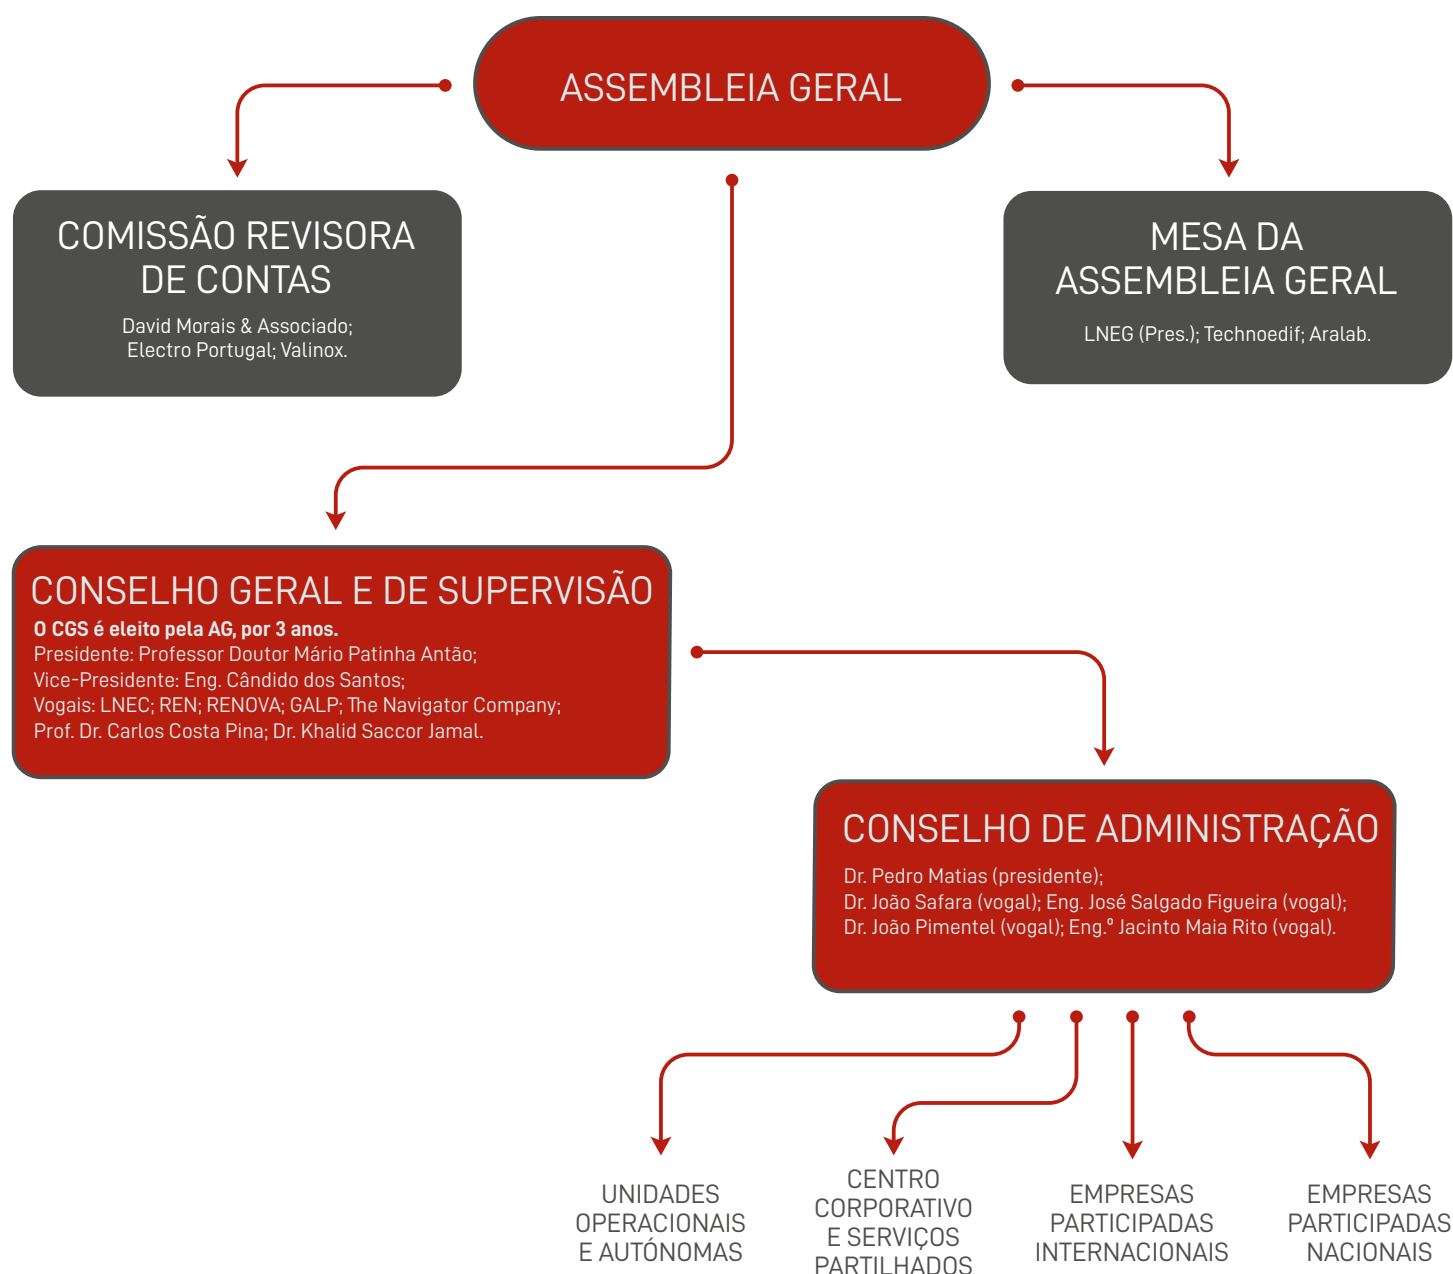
ASSEMBLEIA GERAL

COMISSÃO REVISORA DE CONTAS

David Morais & Associado; Electro Portugal; Valinox.

MESA DA ASSEMBLEIA GERAL

LNEG (Pres.); Technoedif; Aralab.

CONSELHO GERAL E DE SUPERVISÃO

**O CGS é eleito pela AG, por 3 anos.**
Presidente: Professor Doutor Mário Patinha Antão;
Vice-Presidente: Eng. Cândido dos Santos;
Vogais: LNEC; REN; RENOVA; GALP; The Navigator Company;
Prof. Dr. Carlos Costa Pina; Dr. Khalid Saccor Jamal.

CONSELHO DE ADMINISTRAÇÃO

Dr. Pedro Matias (presidente);
Dr. João Safara (vogal); Eng. José Salgado Figueira (vogal);
Dr. João Pimentel (vogal); Eng.º Jacinto Maia Rito (vogal).

UNIDADES OPERACIONAIS E AUTÓNOMAS

CENTRO CORPORATIVO E SERVIÇOS PARTILHADOS

EMPRESAS PARTICIPADAS INTERNACIONAIS

EMPRESAS PARTICIPADAS NACIONAIS